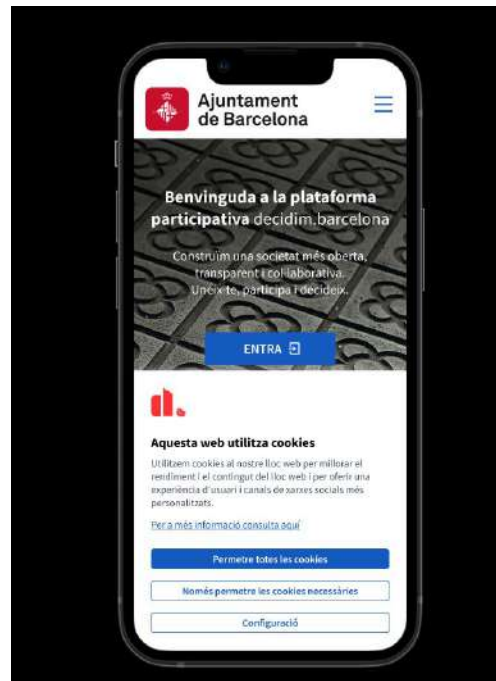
Ajuntament de Barcelona

Benvinguda a la plataforma participativa decidim.barcelona

Construïm una societat més oberta, transparent i col·laborativa. Uneix-te, participa i decideix.

ENTRA

Aquesta web utilitza cookies

Utilitzem cookies al nostre lloc web per millorar el rendiment i el contingut del lloc web i per oferir una experiència d'usuari i canals de xarxes socials més personalitzats.

Per a més informació consulta aquí

Permetre totes les cookies

Només permetre les cookies necessàries

Configuració